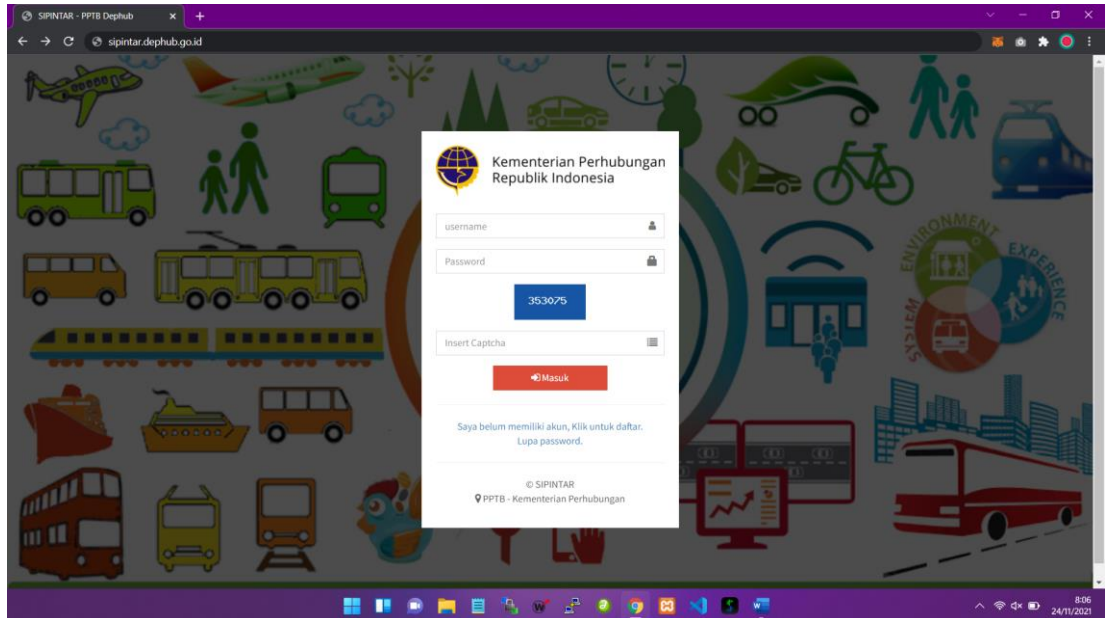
SIPINTAR - PPTB Dephub
sipintar.dephub.go.id

Kementerian Perhubungan
Republik Indonesia

username
Password
353075
Insert Captcha
Masuk

Saya belum memiliki akun, Klik untuk daftar.
Lupa password.

© SIPINTAR
PPTB - Kementerian Perhubungan

ENVIRONMENT
EXPERIENCE
SKILLS

8:06
24/11/2021